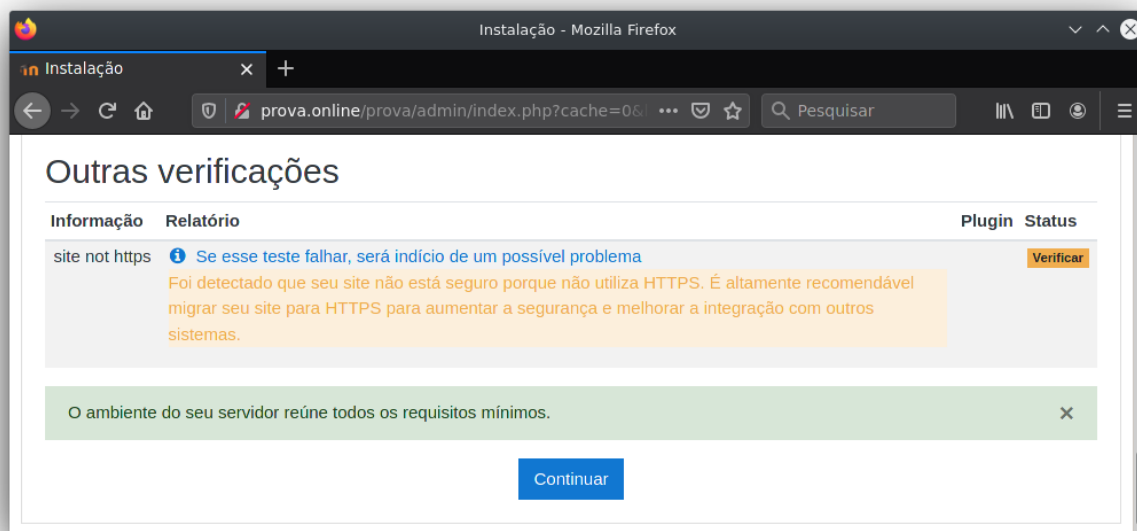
Instalação - Mozilla Firefox

Instalação

prova.online/prova/admin/index.php?cache=0&

Pesquisar

Outras verificações

| Informação | Relatório | Plugin | Status |
|---|---|---|---|
| site not https | Se esse teste falhar, será indício de um possível problema<br>Foi detectado que seu site não está seguro porque não utiliza HTTPS. É altamente recomendável migrar seu site para HTTPS para aumentar a segurança e melhorar a integração com outros sistemas. | | Verificar |

O ambiente do seu servidor reúne todos os requisitos mínimos.

×

Continuar